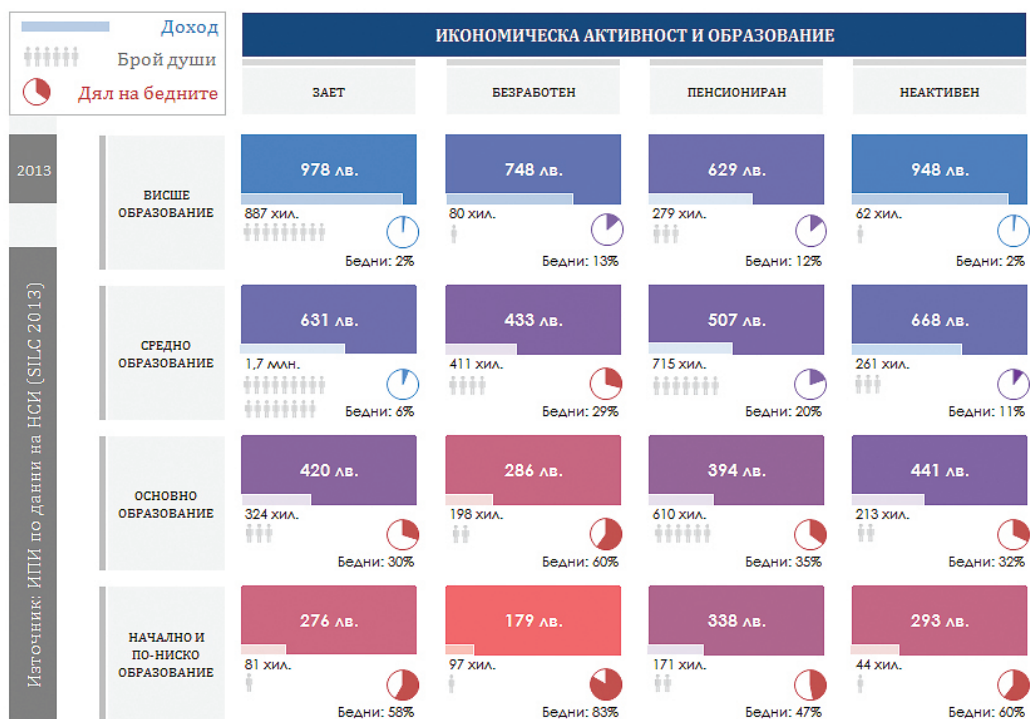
Доход
Брой души
Дял на бедните

ИКОНОМИЧЕСКА АКТИВНОСТ И ОБРАЗОВАНИЕ

2013

Източник: ИПИ по данни на НСИ (SILC 2013)

| | ЗАЕТ | БЕЗРАБОТЕН | ПЕНСИОНИРАН | НЕАКТИВЕН |
|---|---|---|---|---|
| ВИСШЕ ОБРАЗОВАНИЕ | 978 лв. 887 хил. Бедни: 2% | 748 лв. 80 хил. Бедни: 13% | 629 лв. 279 хил. Бедни: 12% | 948 лв. 62 хил. Бедни: 2% |
| СРЕДНО ОБРАЗОВАНИЕ | 631 лв. 1,7 млн. Бедни: 6% | 433 лв. 411 хил. Бедни: 29% | 507 лв. 715 хил. Бедни: 20% | 668 лв. 261 хил. Бедни: 11% |
| ОСНОВНО ОБРАЗОВАНИЕ | 420 лв. 324 хил. Бедни: 30% | 286 лв. 198 хил. Бедни: 60% | 394 лв. 610 хил. Бедни: 35% | 441 лв. 213 хил. Бедни: 32% |
| НАЧАЛНО И ПО-НИСКО ОБРАЗОВАНИЕ | 276 лв. 81 хил. Бедни: 58% | 179 лв. 97 хил. Бедни: 83% | 338 лв. 171 хил. Бедни: 47% | 293 лв. 44 хил. Бедни: 60% |